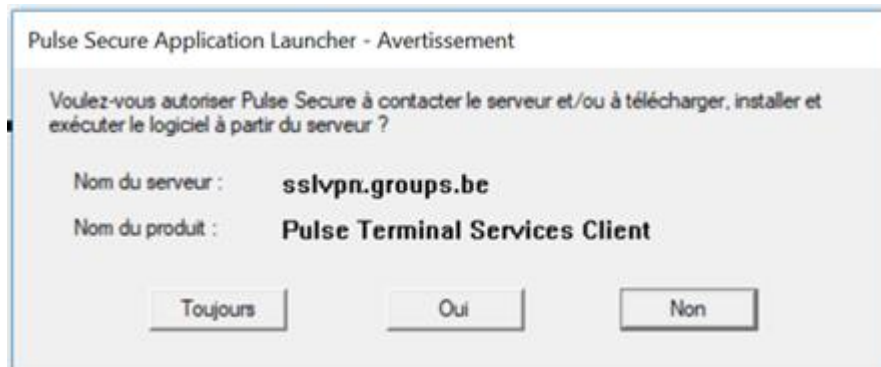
Pulse Secure Application Launcher - Avertissement

Voulez-vous autoriser Pulse Secure à contacter le serveur et/ou à télécharger, installer et exécuter le logiciel à partir du serveur ?

Nom du serveur : sslvpn.groups.be

Nom du produit : Pulse Terminal Services Client

Toujours

Oui

Non